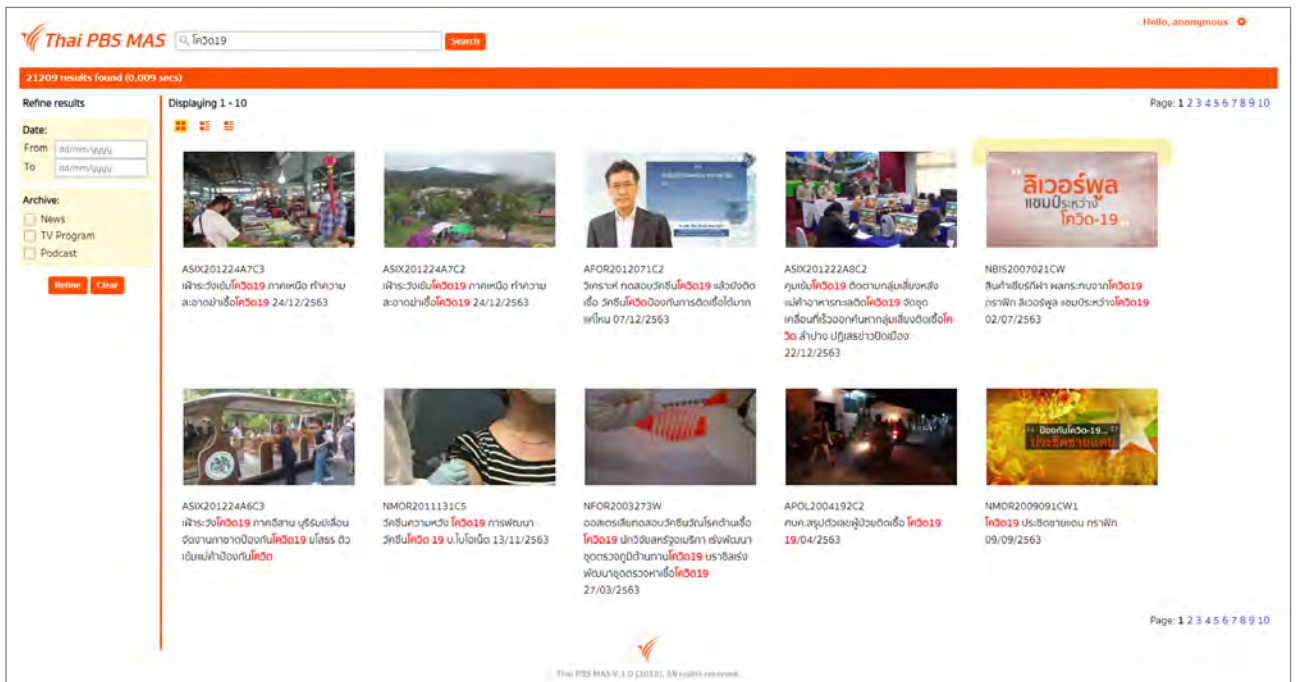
Thai PBS MAS

โควิด19

Search

Hello, anonymous

21209 results found (0.009 secs)

Refine results

Date:
From dd/mm/yyyy
To dd/mm/yyyy

Archive:
News
TV Program
Podcast

Refine Clear

Displaying 1 - 10

Page: 1 2 3 4 5 6 7 8 9 10

ASIX201224A7C3
เฝ้าระวังเข้มโควิด19 ภาคเหนือ ทำความสะอาดฆ่าเชื้อโควิด19 24/12/2563

ASIX201224A7C2
เฝ้าระวังเข้มโควิด19 ภาคเหนือ ทำความสะอาดฆ่าเชื้อโควิด19 24/12/2563

AFOR2012071C2
วิเคราะห์ ทดสอบวัคซีนโควิด19 แล้วยังติดเชื้อ วัคซีนโควิดป้องกันการติดเชื้อได้มากแค่ไหน 07/12/2563

ASIX201222A8C2
คุมเข้มโควิด19 ติดตามกลุ่มเสี่ยงหลังแม่ค้าอาหารทะเลติดโควิด19 จัดชุดเคลื่อนที่เร็วออกค้นหากลุ่มเสี่ยงติดเชื้อโควิด ลำปาง ปฏิเสธข่าวปิดเมือง 22/12/2563

ลิเวอร์พูล แชมป์ระหว่างโควิด-19
NBIS2007021CW
สินค้าเชียร์กีฬา ผลกระทบจากโควิด19 กราฟิก ลิเวอร์พูล แชมป์ระหว่างโควิด19 02/07/2563

ASIX201224A6C3
เฝ้าระวังโควิด19 ภาคอีสาน บุรีรัมย์เลื่อนจัดงานกาชาดป้องกันโควิด19 ยโสธร ตั้งเข้มแม่ค้าป้องกันโควิด

NMOR2011131C5
วัคซีนความหวัง โควิด19 การพัฒนาวัคซีนโควิด 19 บ.ไบโอเน็ต 13/11/2563

NFOR2003273W
ออสเตรเลียทดสอบวัคซีนวัณโรคต้านเชื้อโควิด19 นักวิจัยสหรัฐอเมริกา เร่งพัฒนาชุดตรวจภูมิต้านทานโควิด19 บราซิลเร่งพัฒนาชุดตรวจหาเชื้อโควิด19 27/03/2563

APOL2004192C2
ศบค.สรุปตัวเลขผู้ป่วยติดเชื้อ โควิด19 19/04/2563

ป้องกันโควิด-19... ประชิดชายแดน
NMOR2009091CW1
โควิด19 ประชิดชายแดน กราฟิก 09/09/2563

Page: 1 2 3 4 5 6 7 8 9 10

Thai PBS MAS V.1.0 (2018). All rights reserved.